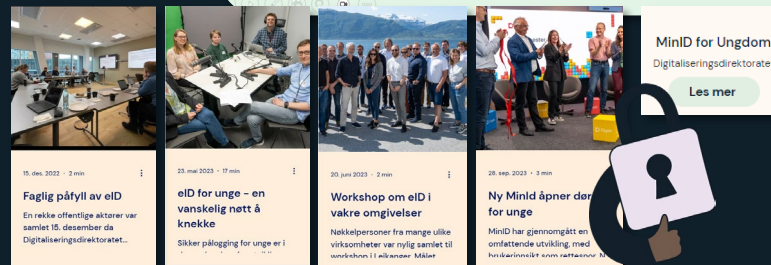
15. des. 2022 · 2 min

Faglig påfyll av eID

En rekke offentlige aktører var samlet 15. desember da Digitaliseringsdirektoratet...

23. mai 2023 · 17 min

eID for unge – en vanskelig nøtt å knekke

Sikker pålogging for unge er i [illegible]

20. juni 2023 · 2 min

Workshop om eID i vakre omgivelser

Nøkkelpersoner fra mange ulike virksomheter var nylig samlet til workshop i Leikanger. Målet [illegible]

28. sep. 2023 · 3 min

Ny MinId åpner dør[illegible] for unge

MinID har gjennomgått en omfattende utvikling, med brukerinnsikt som rettesnor. N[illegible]

MinID for Ungdom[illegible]

Digitaliseringsdirektorat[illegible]

Les mer